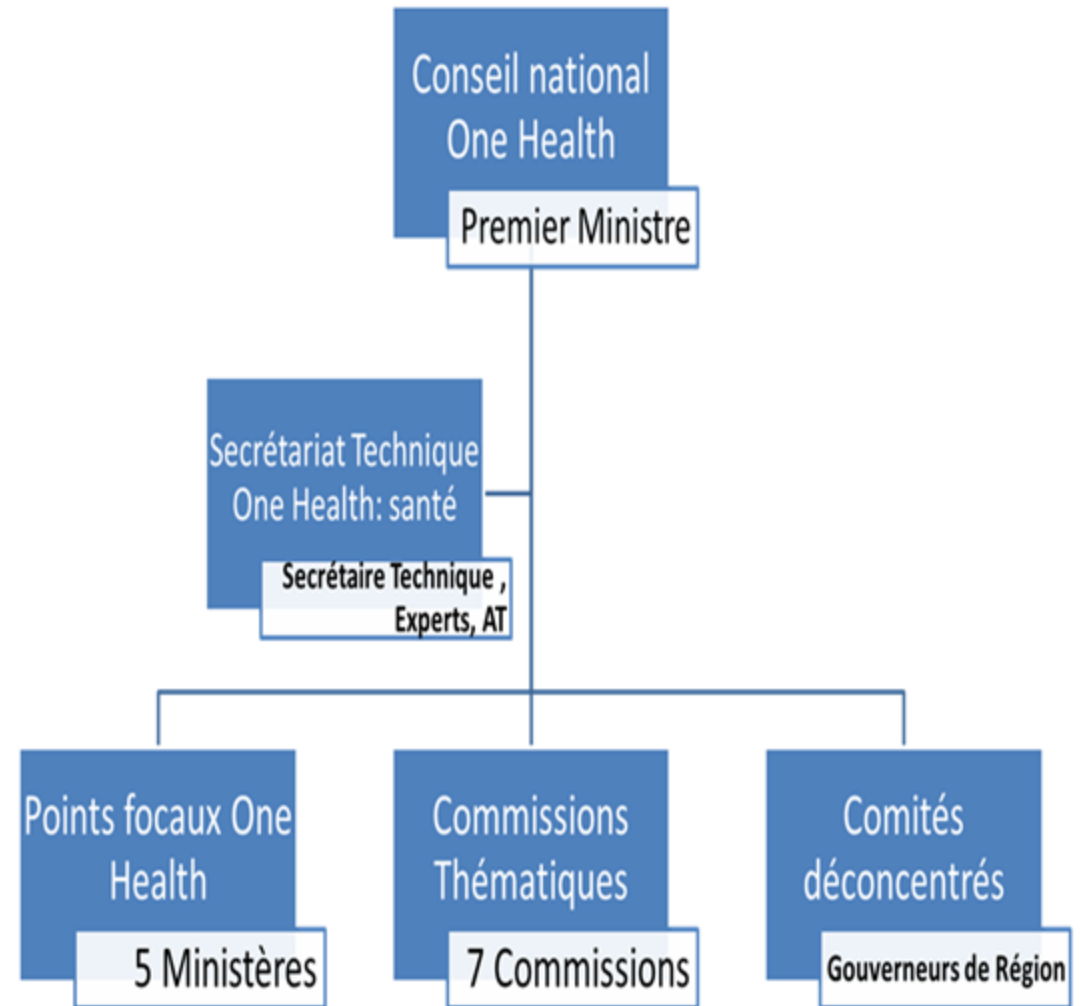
Conseil national One Health

Premier Ministre

Secrétariat Technique One Health: santé

Secrétaire Technique , Experts, AT

Points focaux One Health

5 Ministères

Commissions Thématiques

7 Commissions

Comités déconcentrés

Gouverneurs de Région